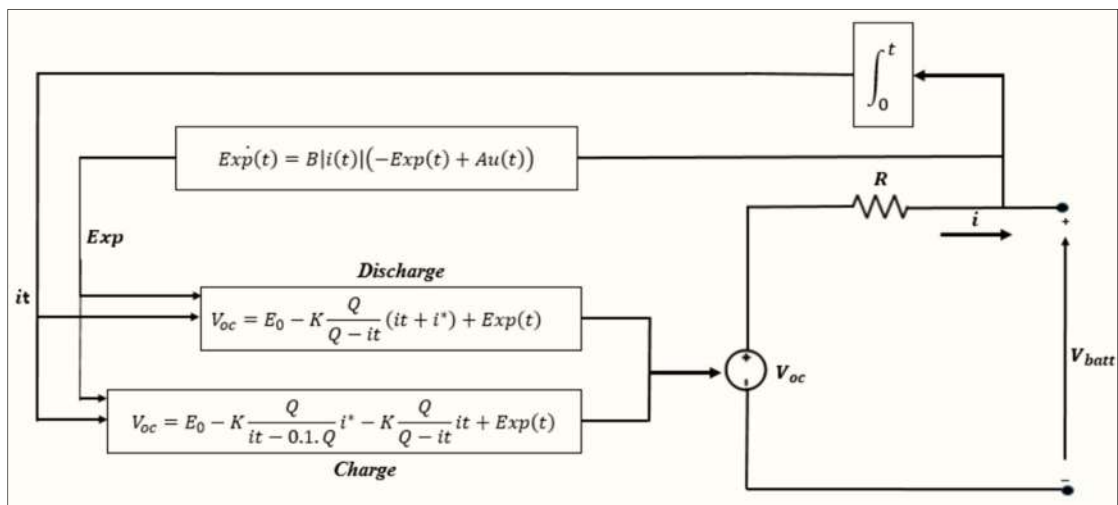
$\int_0^t$

$\dot{Exp}(t) = B|i(t)|\left(-Exp(t) + Au(t)\right)$

$R$

$i$

+

$Exp$

$Discharge$

$it$

$V_{oc} = E_0 - K\frac{Q}{Q-it}(it + i^*) + Exp(t)$

+

$V_{oc}$

$V_{batt}$

$V_{oc} = E_0 - K\frac{Q}{it - 0.1.Q}i^* - K\frac{Q}{Q-it}it + Exp(t)$

$Charge$

−